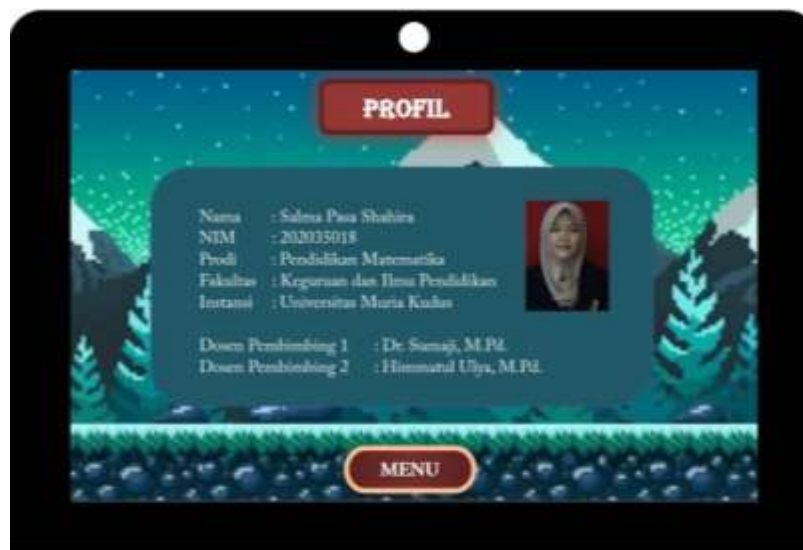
PROFIL

Nama : Salma Pasa Shahira
NIM : 202035018
Prodi : Pendidikan Matematika
Fakultas : Keguruan dan Ilmu Pendidikan
Instansi : Universitas Muria Kudus

Dosen Pembimbing 1 : Dr. Sumaji, M.Pd.
Dosen Pembimbing 2 : Himmatul Ulya, M.Pd.

MENU